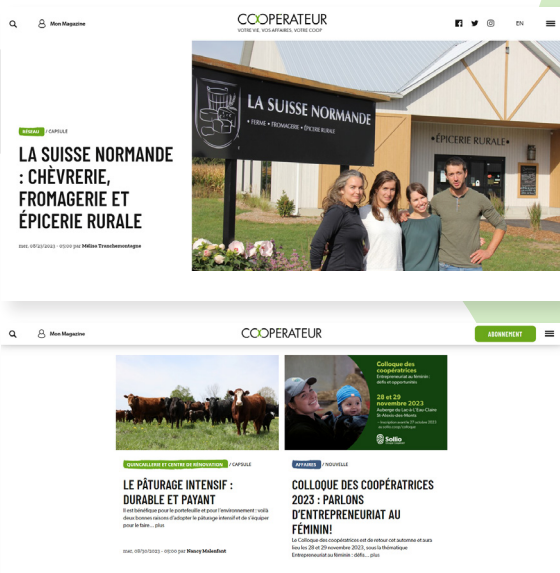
Mon Magazine

COOPERATEUR
VOTRE VIE. VOS AFFAIRES. VOTRE COOP

EN

RÉSEAU / CAPSULE

LA SUISSE NORMANDE : CHÈVRERIE, FROMAGERIE ET ÉPICERIE RURALE

mer. 08/23/2023 - 05:00 par Mélissa Tranchemontagne

LA SUISSE NORMANDE
• FERME • FROMAGERIE • ÉPICERIE RURALE

ÉPICERIE RURALE

Mon Magazine

COOPERATEUR

ABONNEMENT

QUINCAILLERIE ET CENTRE DE RÉNOVATION / CAPSULE

LE PÂTURAGE INTENSIF : DURABLE ET PAYANT

Il est bénéfique pour le portefeuille et pour l'environnement : voilà deux bonnes raisons d'adopter le pâturage intensif et de s'équiper pour le faire… plus

mer. 08/30/2023 - 05:00 par Nancy Malenfant

Colloque des coopératrices
Entrepreneuriat au féminin: défis et opportunités

28 et 29 novembre 2023
Auberge du Lac à L'Eau-Claire
St-Alexis-des-Monts

Sollio

AFFAIRES / NOUVELLE

COLLOQUE DES COOPÉRATRICES 2023 : PARLONS D'ENTREPRENEURIAT AU FÉMININ!

Le Colloque des coopératrices est de retour cet automne et aura lieu les 28 et 29 novembre 2023, sous la thématique Entrepreneuriat au féminin : défis… plus